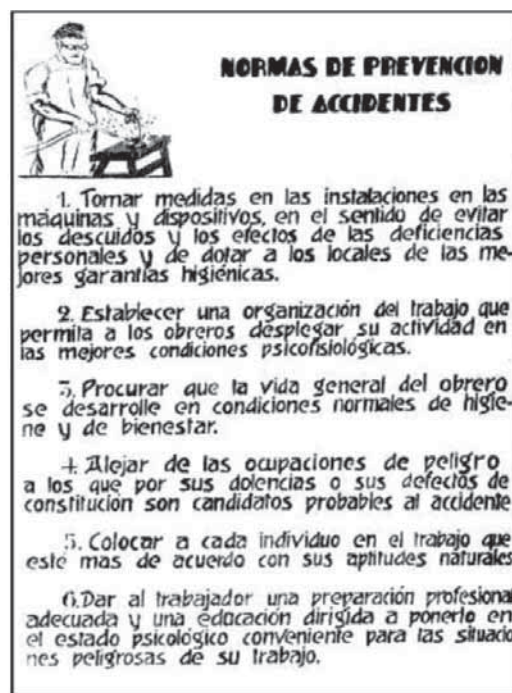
NORMAS DE PREVENCION DE ACCIDENTES

1. Tomar medidas en las instalaciones en las máquinas y dispositivos, en el sentido de evitar los descuidos y los efectos de las deficiencias personales y de dotar a los locales de las mejores garantías higiénicas.

2. Establecer una organización del trabajo que permita a los obreros desplegar su actividad en las mejores condiciones psicofisiológicas.

3. Procurar que la vida general del obrero se desarrolle en condiciones normales de higiene y de bienestar.

4. Alejar de las ocupaciones de peligro a los que por sus dolencias o sus defectos de constitución son candidatos probables al accidente

5. Colocar a cada individuo en el trabajo que esté mas de acuerdo con sus aptitudes naturales

6. Dar al trabajador una preparación profesional adecuada y una educación dirigida a ponerlo en el estado psicológico conveniente para las situaciones peligrosas de su trabajo.